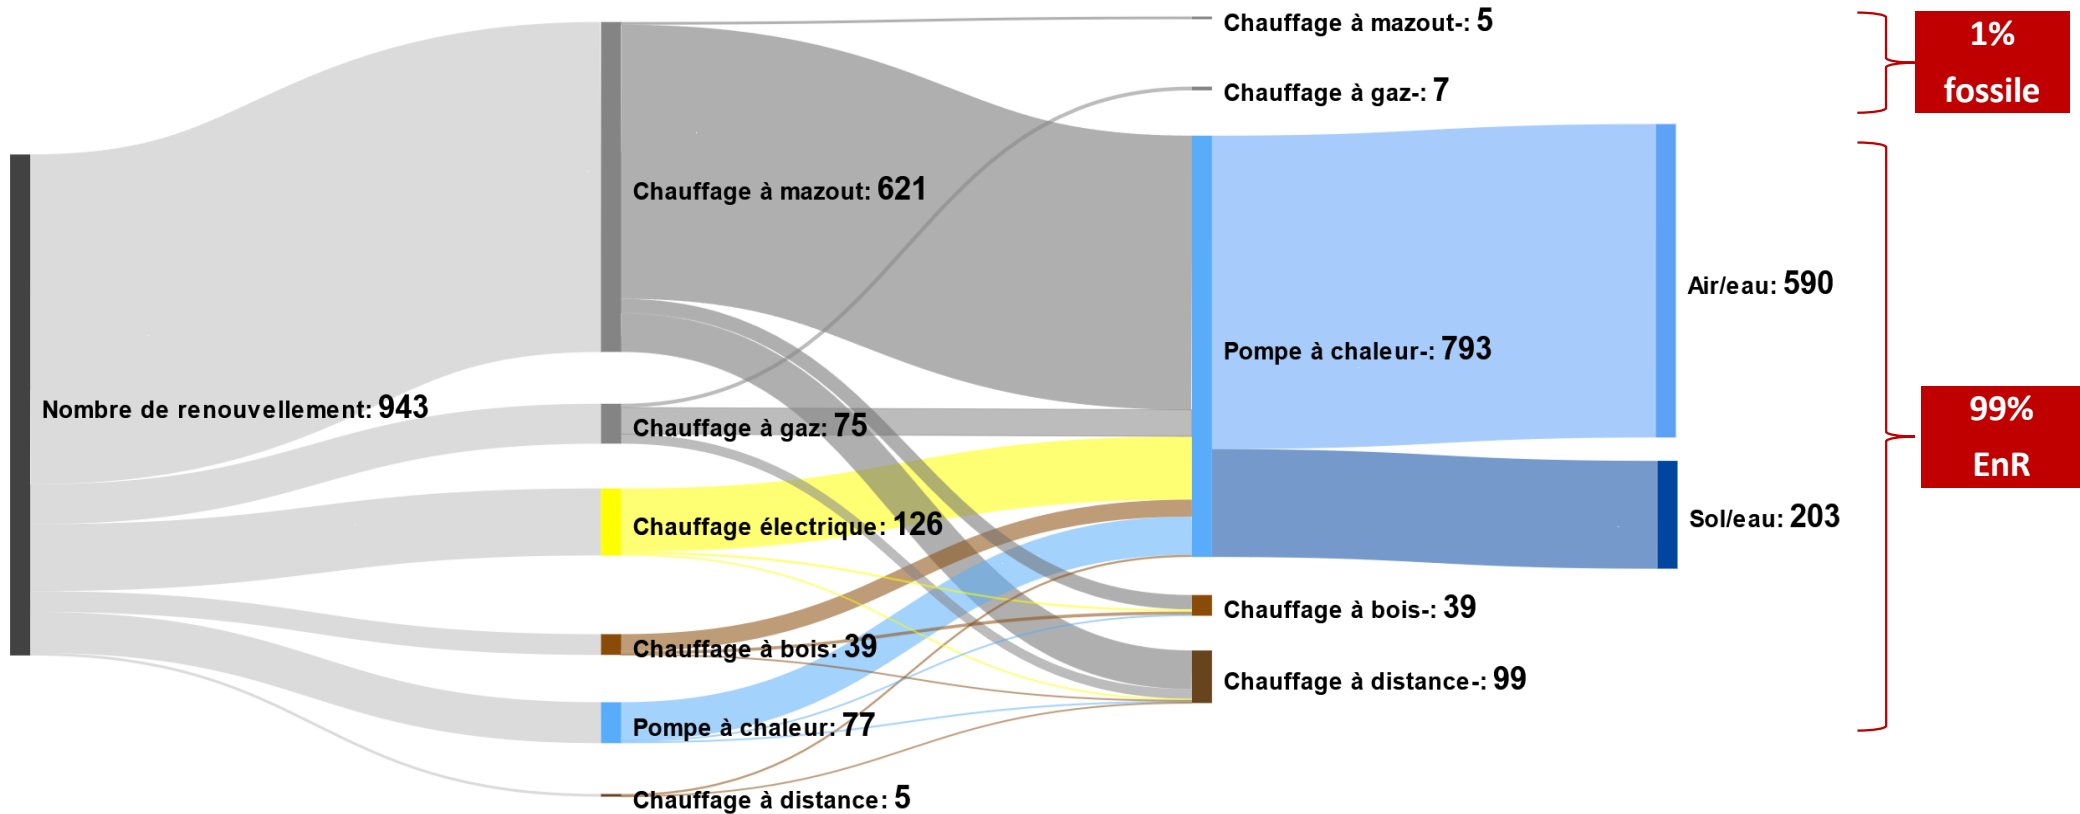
Nombre de renouvellement: 943

Chauffage à mazout: 621

Chauffage à gaz: 75

Chauffage électrique: 126

Chauffage à bois: 39

Pompe à chaleur: 77

Chauffage à distance: 5

Chauffage à mazout-: 5

Chauffage à gaz-: 7

Pompe à chaleur-: 793

Chauffage à bois-: 39

Chauffage à distance-: 99

Air/eau: 590

Sol/eau: 203

1% fossile

99% EnR